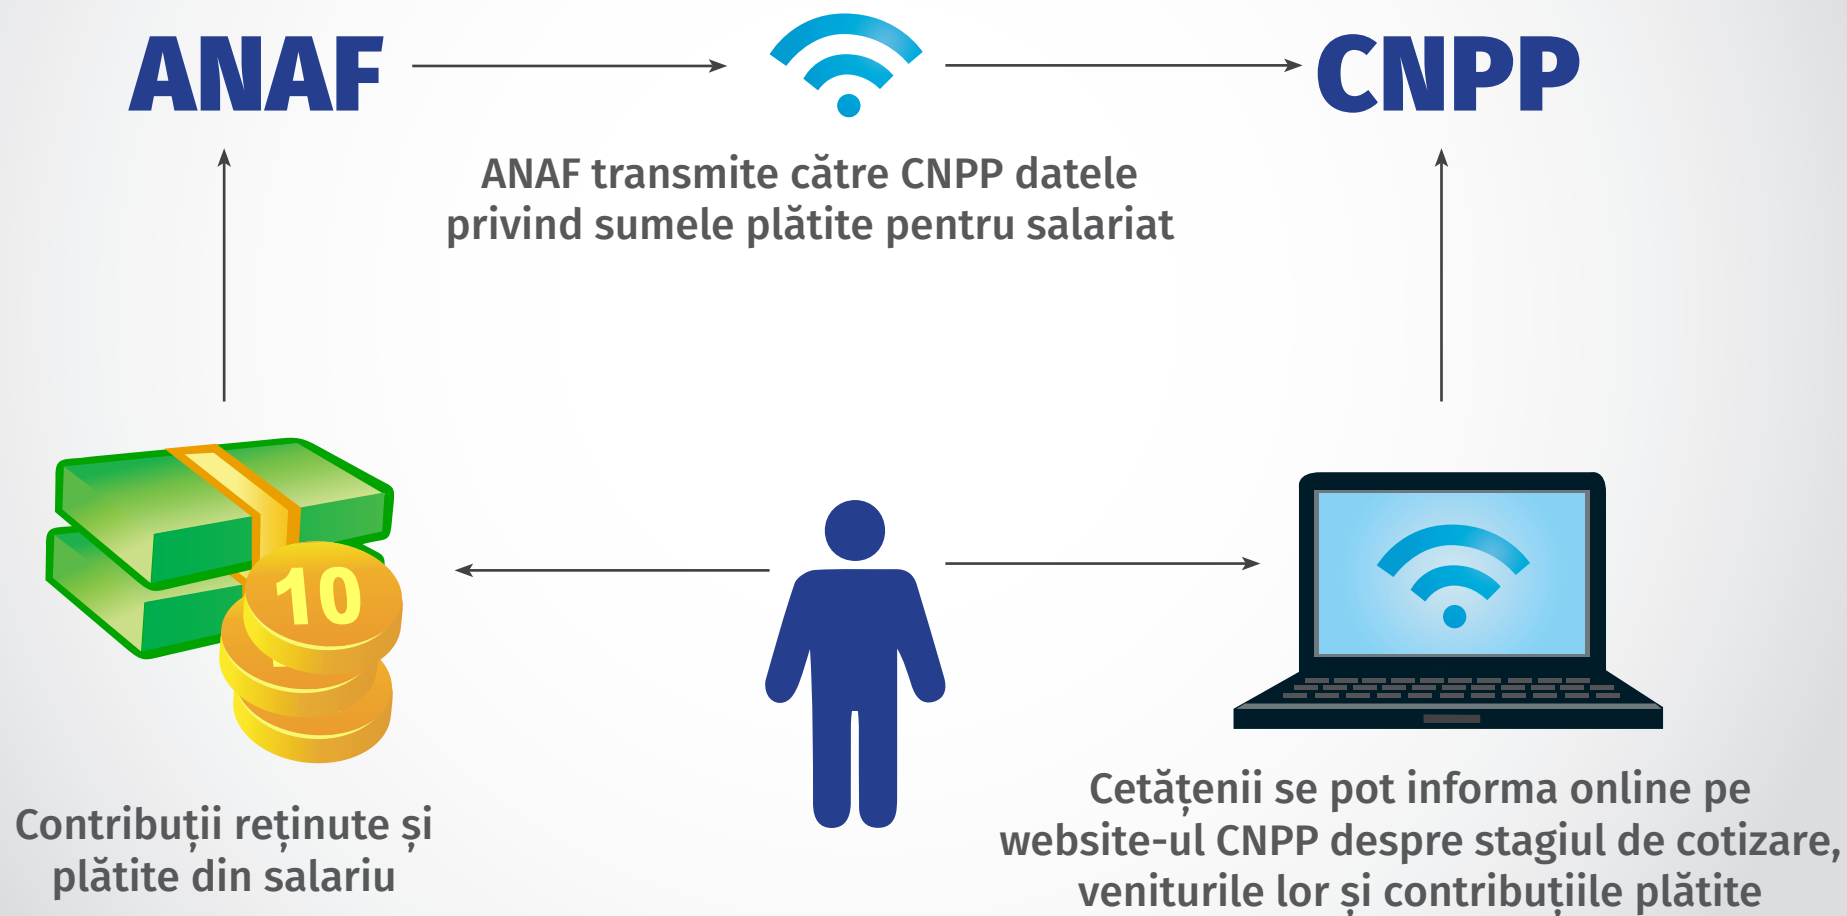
ANAF

CNPP

ANAF transmite către CNPP datele privind sumele plătite pentru salariat

10

Contribuții reținute și plătite din salariu

Cetățenii se pot informa online pe website-ul CNPP despre stagiul de cotizare, veniturile lor și contribuțiile plătite